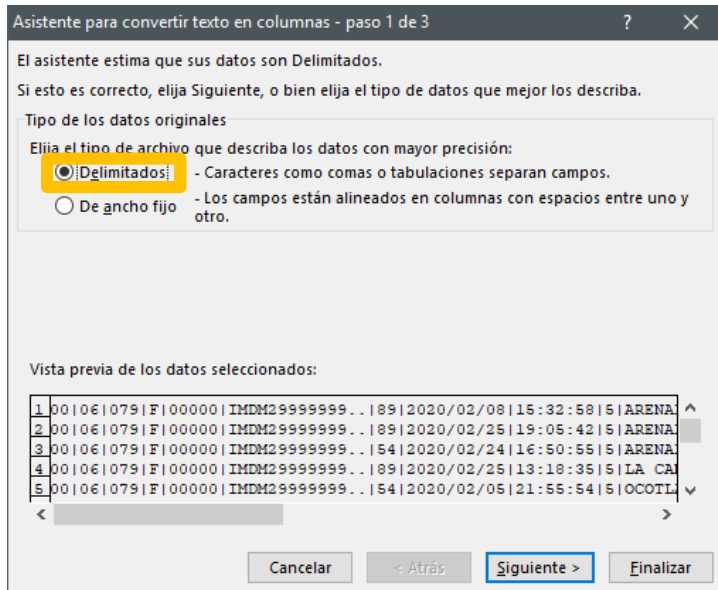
Asistente para convertir texto en columnas - paso 1 de 3 ? ✕

El asistente estima que sus datos son Delimitados.

Si esto es correcto, elija Siguiente, o bien elija el tipo de datos que mejor los describa.

Tipo de los datos originales

Elija el tipo de archivo que describa los datos con mayor precisión:

Delimitados - Caracteres como comas o tabulaciones separan campos.

De ancho fijo - Los campos están alineados en columnas con espacios entre uno y otro.

Vista previa de los datos seleccionados:

1 00|06|079|F|00000|IMDM29999999..|89|2020/02/08|15:32:58|5|ARENA
2 00|06|079|F|00000|IMDM29999999..|89|2020/02/25|19:05:42|5|ARENA
3 00|06|079|F|00000|IMDM29999999..|54|2020/02/24|16:50:55|5|ARENA
4 00|06|079|F|00000|IMDM29999999..|89|2020/02/25|13:18:35|5|LA CA
5 00|06|079|F|00000|IMDM29999999..|54|2020/02/05|21:55:54|5|OCOTL

Cancelar < Atrás Siguiente > Finalizar